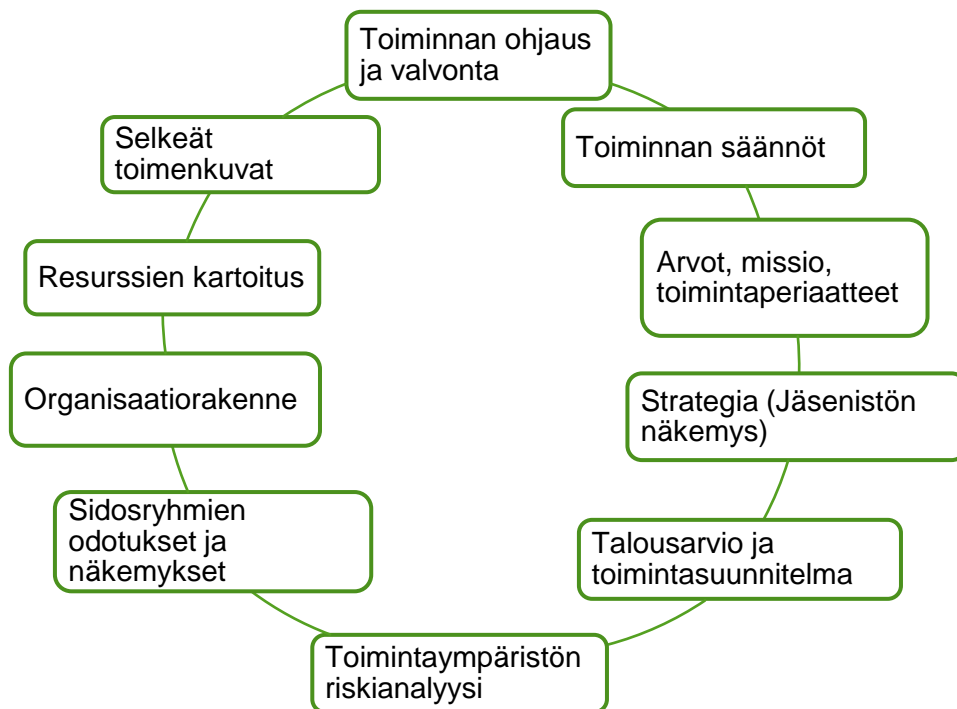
Toiminnan ohjaus ja valvonta

Toiminnan säännöt

Arvot, missio, toimintaperiaatteet

Strategia (Jäsenistön näkemys)

Talousarvio ja toimintasuunnitelma

Toimintaympäristön riskianalyysi

Sidosryhmien odotukset ja näkemykset

Organisaatiorakenne

Resurssien kartoitus

Selkeät toimenkuvat